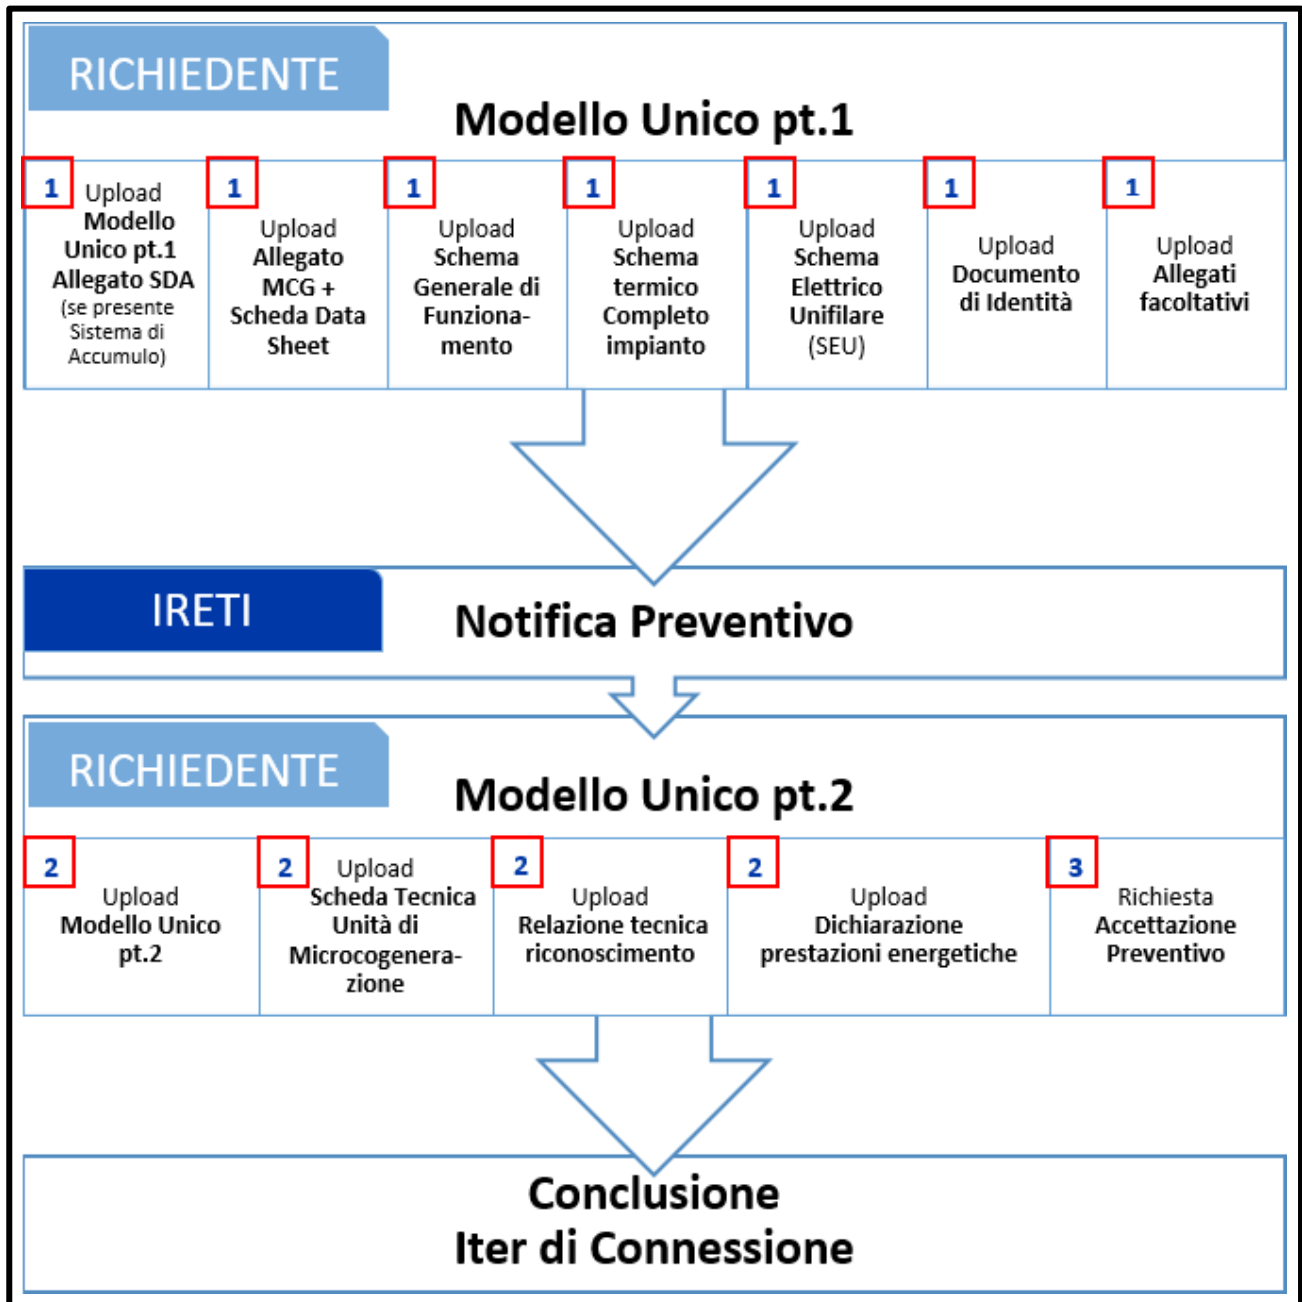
RICHIEDENTE

Modello Unico pt.1

| 1 Upload Modello Unico pt.1 Allegato SDA (se presente Sistema di Accumulo) | 1 Upload Allegato MCG + Scheda Data Sheet | 1 Upload Schema Generale di Funzionamento | 1 Upload Schema termico Completo impianto | 1 Upload Schema Elettrico Unifilare (SEU) | 1 Upload Documento di Identità | 1 Upload Allegati facoltativi |
|---|---|---|---|---|---|---|

IRETI

Notifica Preventivo

RICHIEDENTE

Modello Unico pt.2

| 2 Upload Modello Unico pt.2 | 2 Upload Scheda Tecnica Unità di Microcogenerazione | 2 Upload Relazione tecnica riconoscimento | 2 Upload Dichiarazione prestazioni energetiche | 3 Richiesta Accettazione Preventivo |
|---|---|---|---|---|

Conclusione
Iter di Connessione